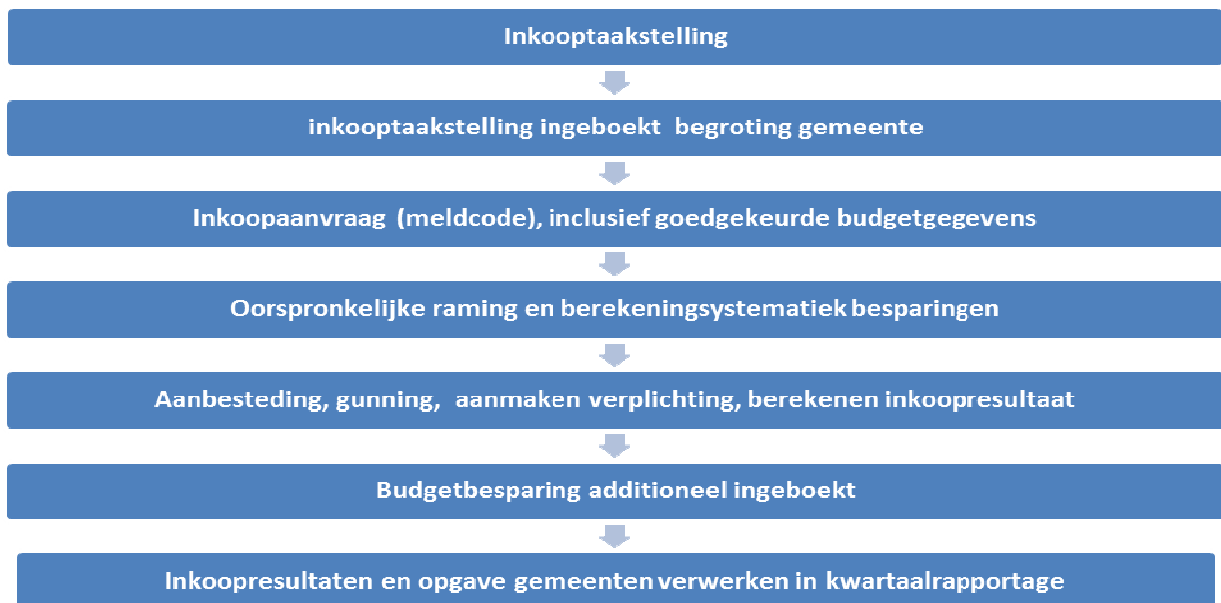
Inkooptaakstelling

inkooptaakstelling ingeboekt begroting gemeente

Inkoopaanvraag (meldcode), inclusief goedgekeurde budgetgegevens

Oorspronkelijke raming en berekeningsystematiek besparingen

Aanbesteding, gunning, aanmaken verplichting, berekenen inkoopresultaat

Budgetbesparing additioneel ingeboekt

Inkoopresultaten en opgave gemeenten verwerken in kwartaalrapportage